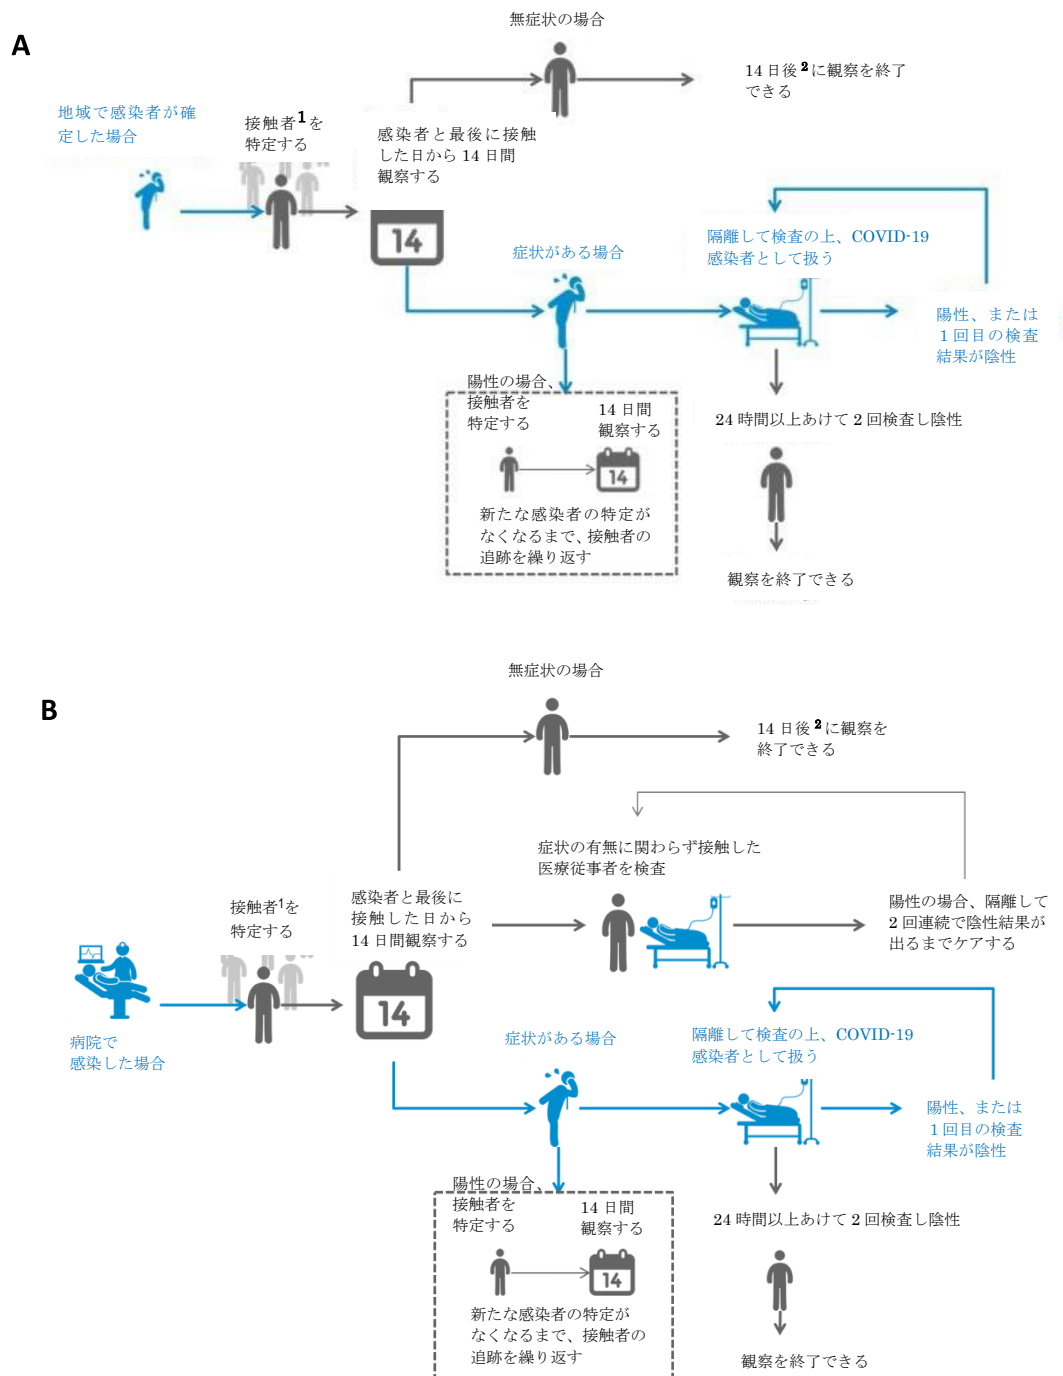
A

無症状の場合

14 日後 $^2$ に観察を終了できる

地域で感染者が確定した場合

接触者 $^1$ を特定する

感染者と最後に接触した日から 14 日間観察する

14

症状がある場合

隔離して検査の上、COVID-19 感染者として扱う

陽性、または 1 回目の検査結果が陰性

陽性の場合、接触者を特定する

14 日間観察する

14

新たな感染者の特定がなくなるまで、接触者の追跡を繰り返す

24 時間以上あけて 2 回検査し陰性

観察を終了できる

B

無症状の場合

14 日後 $^2$ に観察を終了できる

症状の有無に関わらず接触した医療従事者を検査

接触者 $^1$ を特定する

感染者と最後に接触した日から 14 日間観察する

陽性の場合、隔離して 2 回連続で陰性結果が出るまでケアする

病院で感染した場合

14

症状がある場合

隔離して検査の上、COVID-19 感染者として扱う

陽性、または 1 回目の検査結果が陰性

陽性の場合、接触者を特定する

14 日間観察する

14

新たな感染者の特定がなくなるまで、接触者の追跡を繰り返す

24 時間以上あけて 2 回検査し陰性

観察を終了できる